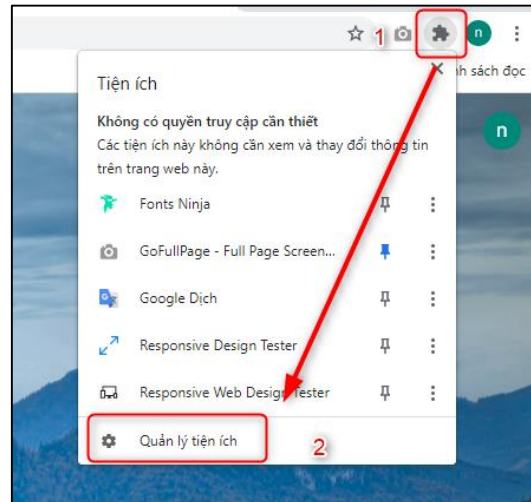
1

n

h sách đọc

n

Tiện ích

Không có quyền truy cập cần thiết

Các tiện ích này không cần xem và thay đổi thông tin trên trang web này.

Fonts Ninja

GoFullPage - Full Page Screen...

Google Dịch

Responsive Design Tester

Responsive Web Design Tester

Quản lý tiện ích

2